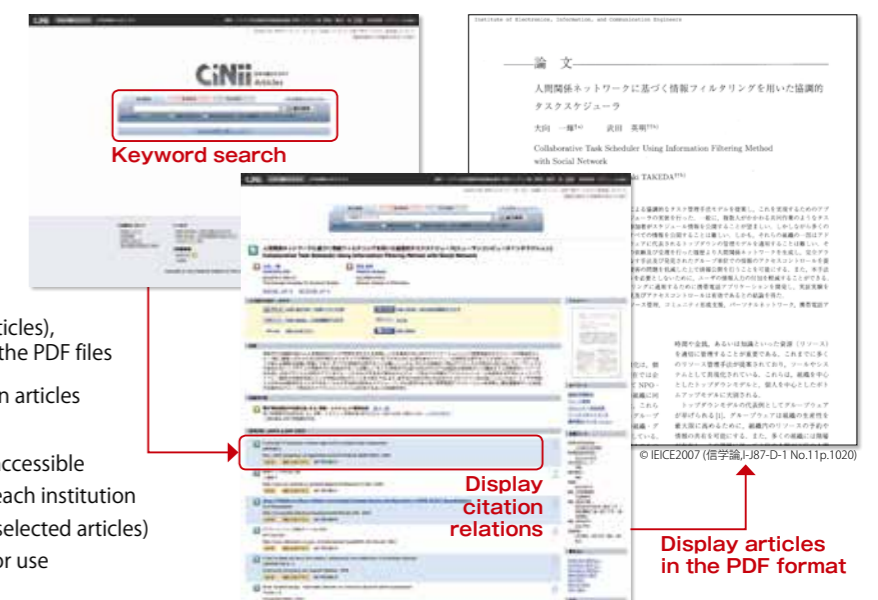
CiNii Articles

Keyword search

Institute of Electronics, Information, and Communication Engineers

論文

人間関係ネットワークに基づく情報フィルタリングを用いた協調的タスクスケジューラ

大向 一輝 武田 英明

Collaborative Task Scheduler Using Information Filtering Method with Social Network

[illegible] TAKEDA

ticles),
the PDF files

n articles

ccessible
each institution
selected articles)
or use

Display citation relations

© IEICE2007 (信学論J-J87-D-1 No.11p.1020)

Display articles in the PDF format